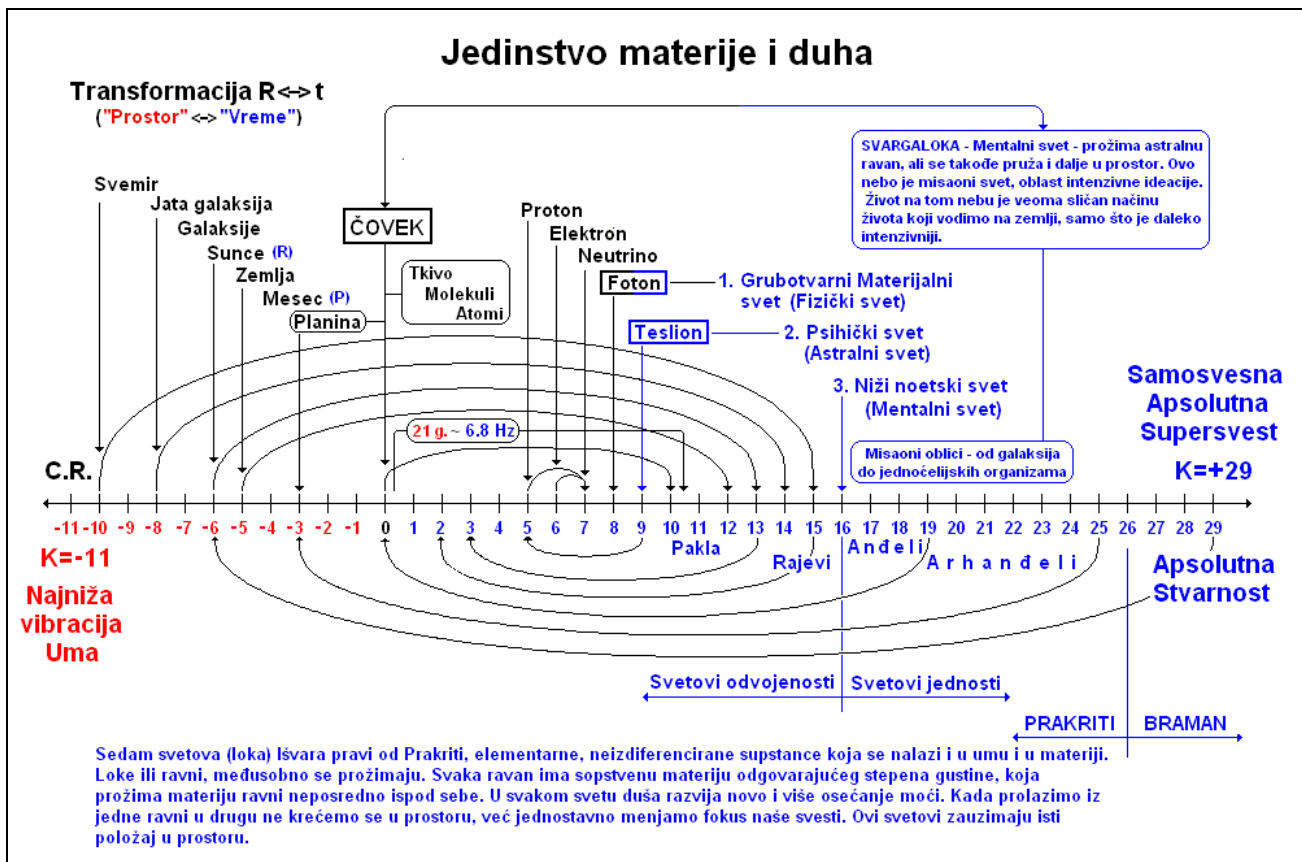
Jedinstvo materije i duha

Transformacija R<-> t
("Prostor" <-> "Vreme")

SVARGALOKA - Mentalni svet - prožima astralnu ravan, ali se takođe pruža i dalje u prostor. Ovo nebo je misaoni svet, oblast intenzivne ideacije. Život na tom nebu je veoma sličan načinu života koji vodimo na zemlji, samo što je daleko intenzivniji.

Svemir
Jata galaksija
Galaksije
Sunce (R)
Zemlja
Mesec (P)
Planina
ČOVEK
Tkivo
Molekuli
Atomi
Proton
Elektron
Neutrino
Foton
1. Grubotvarni Materijalni svet (Fizički svet)
Teslion
2. Psihički svet (Astralni svet)
3. Niži noetski svet (Mentalni svet)
Samosvesna Apsolutna Supersvest
21 g. ~ 6.8 Hz
Misaoni oblici - od galaksija do jednoćelijskih organizama
K=+29
C.R.

-11 -10 -9 -8 -7 -6 -5 -4 -3 -2 -1 0 1 2 3 4 5 6 7 8 9 10 11 12 13 14 15 16 17 18 19 20 21 22 23 24 25 26 27 28 29

K=-11
Najniža vibracija Uma
Pakla
Rajevi
Anđeli
Arhanđeli
Apsolutna Stvarnost

Svetovi odvojenosti
Svetovi jednosti
PRAKRITI
BRAMAN

Sedam svetova (loka) Išvara pravi od Prakriti, elementarne, neizdiferencirane supstance koja se nalazi i u umu i u materiji. Loke ili ravni, međusobno se prožimaju. Svaka ravan ima sopstvenu materiju odgovarajućeg stepena gustine, koja prožima materiju ravni neposredno ispod sebe. U svakom svetu duša razvija novo i više osećanje moći. Kada prolazimo iz jedne ravni u drugu ne krećemo se u prostoru, već jednostavno menjamo fokus naše svesti. Ovi svetovi zauzimaju isti položaj u prostoru.